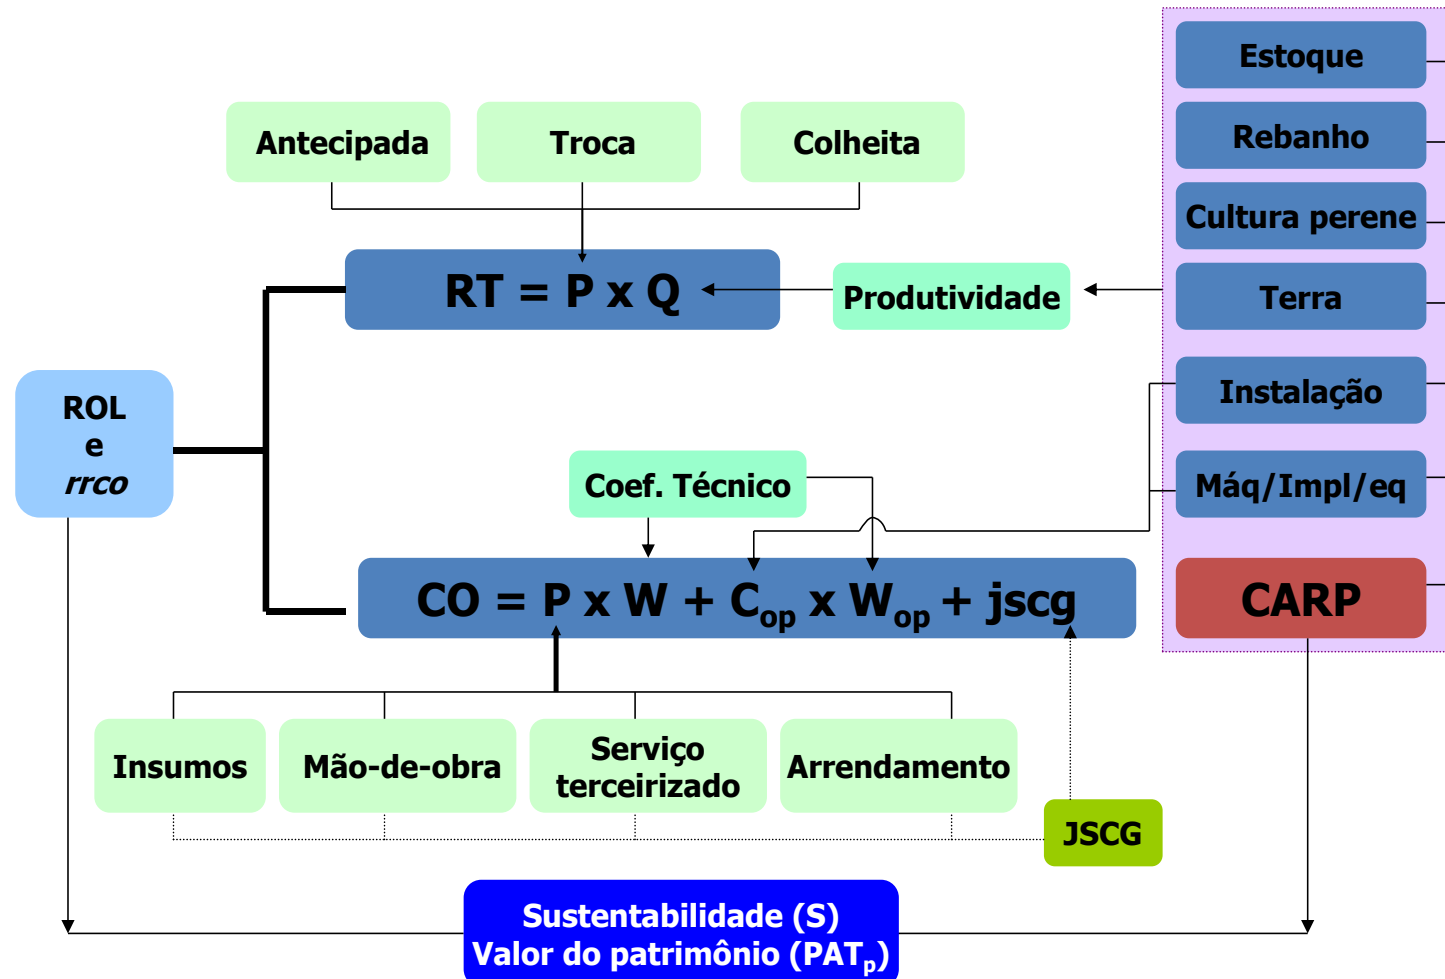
Estoque
Rebanho
Cultura perene
Terra
Instalação
Máq/Impl/eq
CARP

Antecipada
Troca
Colheita

RT = P x Q

Produtividade

ROL
e
rrco

Coef. Técnico

CO = P x W + $C_{op}$ x $W_{op}$ + jscg

Insumos
Mão-de-obra
Serviço terceirizado
Arrendamento

JSCG

Sustentabilidade (S)
Valor do patrimônio ($PAT_p$)